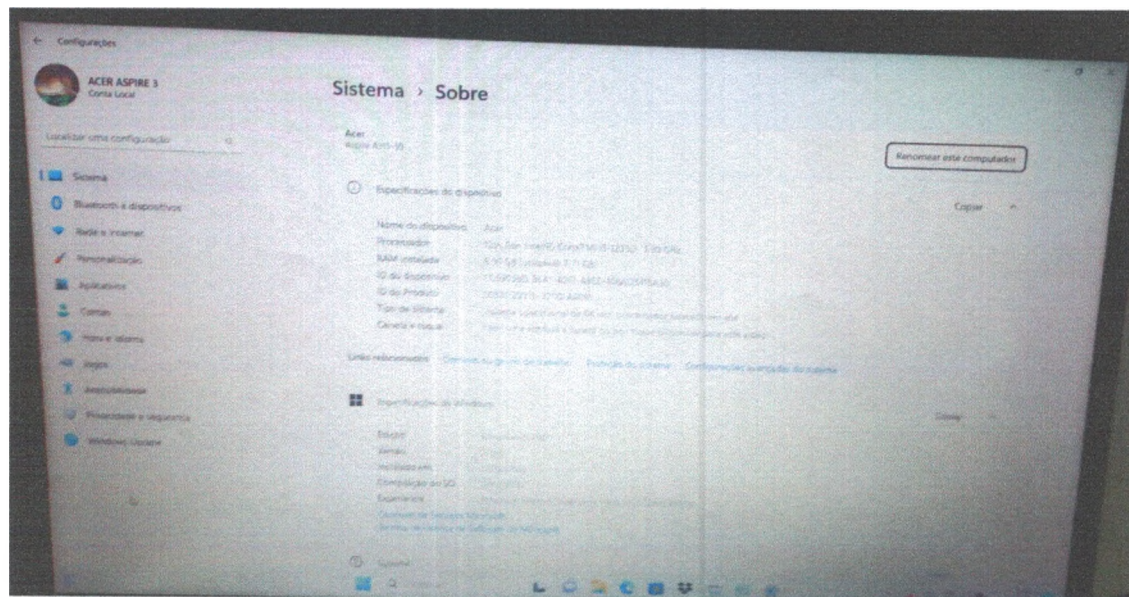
← Configurações

ACER ASPIRE 3
Conta Local

Localizar uma configuração

Sistema
Bluetooth e dispositivos
Rede e Internet
Personalização
Aplicativos
Contas
Hora e idioma
Jogos
Acessibilidade
Privacidade e segurança
Windows Update

Sistema › Sobre

Acer
Aspire A315-59

Renomear este computador

Especificações do dispositivo

Copiar

Nome do dispositivo Acer
Processador 12th Gen Intel(R) Core(TM) i5-1235U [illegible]
RAM instalada 8,00 GB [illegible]
ID do dispositivo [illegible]
ID do Produto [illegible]
Tipo de sistema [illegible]
Caneta e toque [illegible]

Links relacionados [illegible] Proteção do sistema Configurações avançadas do sistema

Especificações do Windows

Copiar

Edição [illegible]
Versão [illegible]
Instalado em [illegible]
Compilação do SO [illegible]
Experiência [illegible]
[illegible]
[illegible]

Suporte